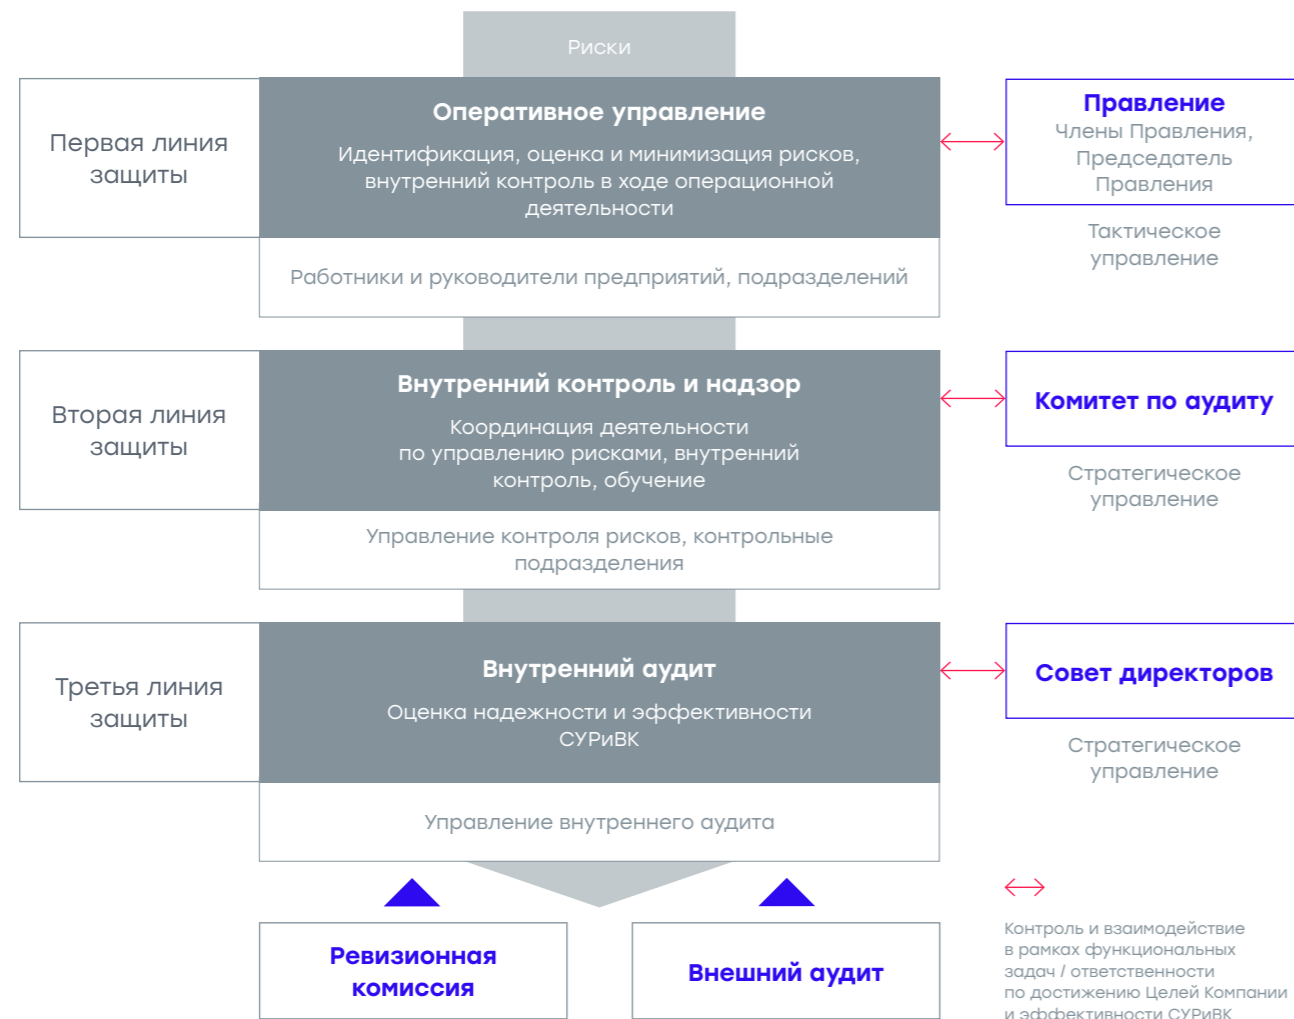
Риски

Первая линия защиты

Оперативное управление

Идентификация, оценка и минимизация рисков, внутренний контроль в ходе операционной деятельности

Работники и руководители предприятий, подразделений

Правление

Члены Правления, Председатель Правления

Тактическое управление

Вторая линия защиты

Внутренний контроль и надзор

Координация деятельности по управлению рисками, внутренний контроль, обучение

Управление контроля рисков, контрольные подразделения

Комитет по аудиту

Стратегическое управление

Третья линия защиты

Внутренний аудит

Оценка надежности и эффективности СУРиВК

Управление внутреннего аудита

Совет директоров

Стратегическое управление

Ревизионная комиссия

Внешний аудит

Контроль и взаимодействие в рамках функциональных задач / ответственности по достижению Целей Компании и эффективности СУРиВК